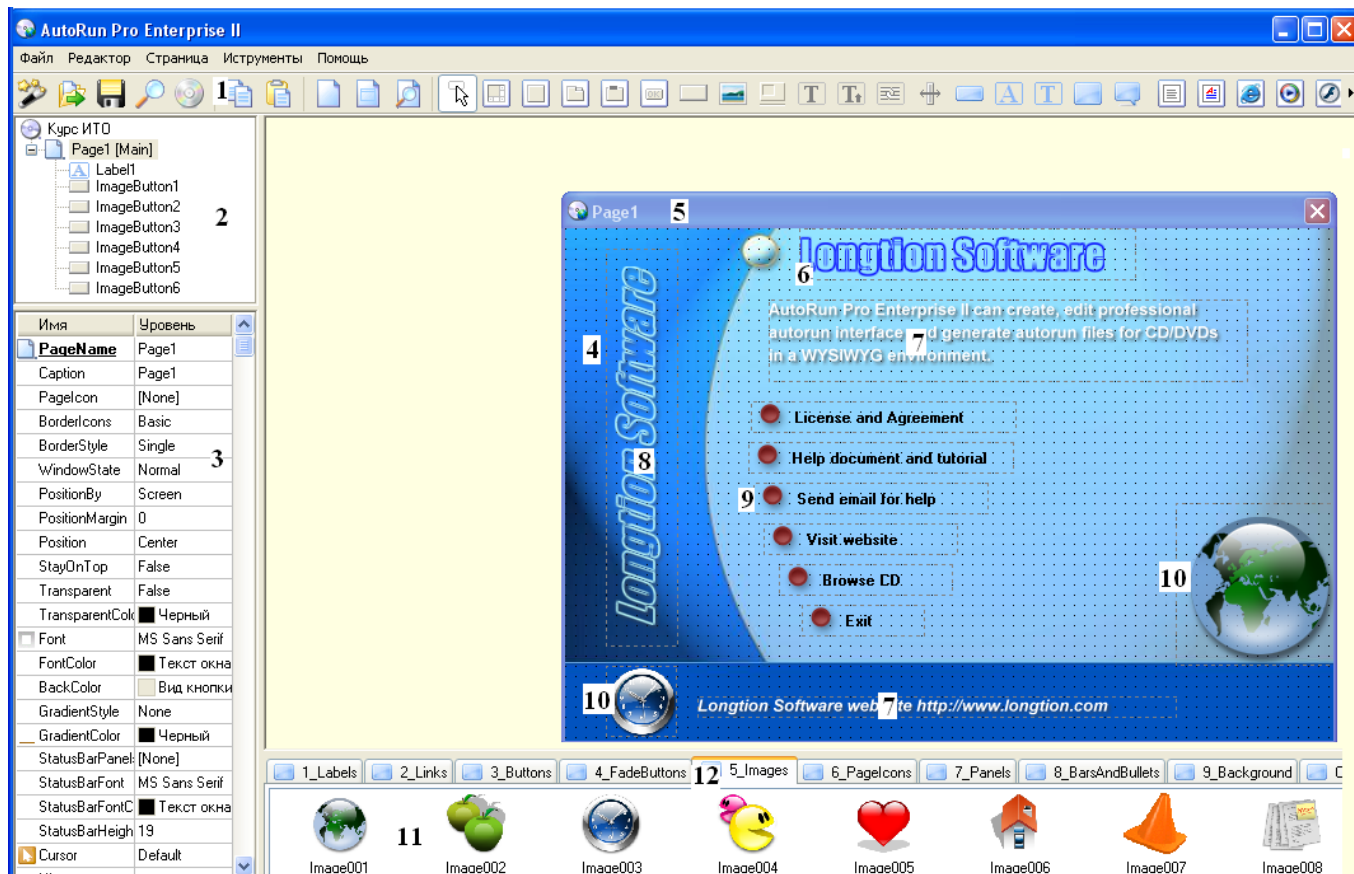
AutoRun Pro Enterprise II

Файл Редактор Страница Иструменты Помощь

1

Курс ИТО
Page1 [Main]
Label1
ImageButton1
ImageButton2
ImageButton3
ImageButton4
ImageButton5
ImageButton6

2

| Имя | Уровень |
|---|---|
| PageName | Page1 |
| Caption | Page1 |
| PageIcon | [None] |
| BorderIcons | Basic |
| BorderStyle | Single |
| WindowState | Normal |
| PositionBy | Screen |
| PositionMargin | 0 |
| Position | Center |
| StayOnTop | False |
| Transparent | False |
| TransparentColo | Черный |
| Font | MS Sans Serif |
| FontColor | Текст окна |
| BackColor | Вид кнопки |
| GradientStyle | None |
| GradientColor | Черный |
| StatusBarPanel | [None] |
| StatusBarFont | MS Sans Serif |
| StatusBarFontC | Текст окна |
| StatusBarHeigh | 19 |
| Cursor | Default |

3

Page1 5

Longtion Software 6

AutoRun Pro Enterprise II can create, edit professional autorun interface and generate autorun files for CD/DVDs in a WYSIWYG environment. 7

4

Longtion Software 8

License and Agreement
Help document and tutorial
9 Send email for help
Visit website
Browse CD
Exit

10

10 Longtion Software website http://www.longtion.com 7

1_Labels 2_Links 3_Buttons 4_FadeButtons 12 5_Images 6_PageIcons 7_Panels 8_BarsAndBullets 9_Background

11

Image001 Image002 Image003 Image004 Image005 Image006 Image007 Image008